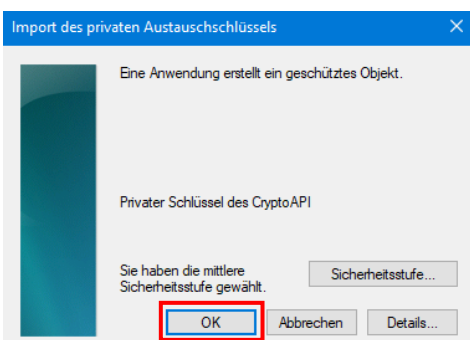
Import des privaten Austauschschlüssels

Eine Anwendung erstellt ein geschütztes Objekt.

Privater Schlüssel des CryptoAPI

Sie haben die mittlere Sicherheitsstufe gewählt.

Sicherheitsstufe...

OK

Abbrechen

Details...